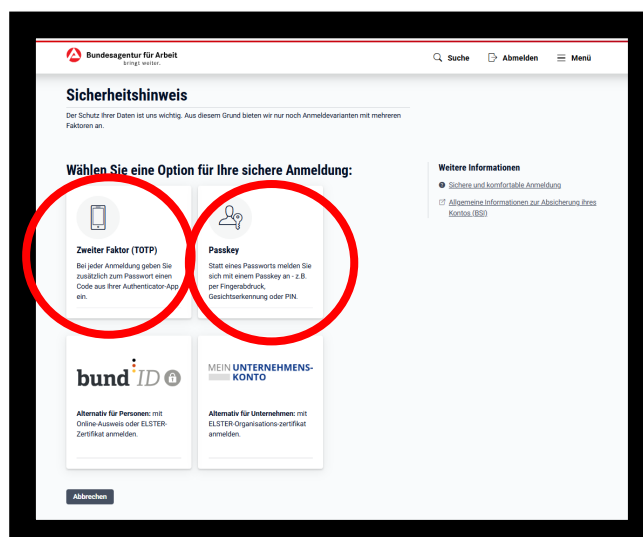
Bundesagentur für Arbeit
bringt weiter.

Suche
Abmelden
Menü

Sicherheitshinweis

Der Schutz Ihrer Daten ist uns wichtig. Aus diesem Grund bieten wir nur noch Anmeldevarianten mit mehreren Faktoren an.

Wählen Sie eine Option für Ihre sichere Anmeldung:

Zweiter Faktor (TOTP)

Bei jeder Anmeldung geben Sie zusätzlich zum Passwort einen Code aus Ihrer Authenticator-App ein.

Passkey

Statt eines Passworts melden Sie sich mit einem Passkey an - z.B. per Fingerabdruck, Gesichtserkennung oder PIN.

bund ID

Alternativ für Personen: mit Online-Ausweis oder ELSTER-Zertifikat anmelden.

MEIN UNTERNEHMENS-KONTO

Alternativ für Unternehmen: mit ELSTER-Organisations-zertifikat anmelden.

Weitere Informationen

Sichere und komfortable Anmeldung

Allgemeine Informationen zur Absicherung ihres Kontos (BSI)

Abbrechen